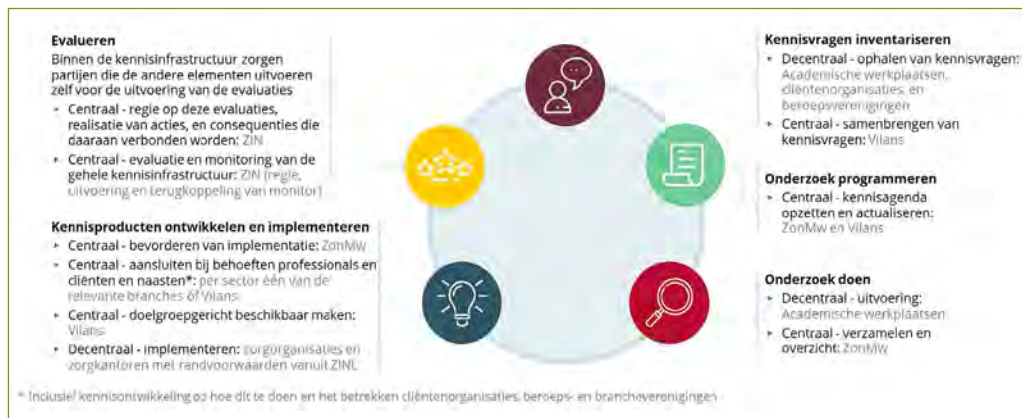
Evalueren
Binnen de kennisinfrastructuur zorgen partijen die de andere elementen uitvoeren zelf voor de uitvoering van de evaluaties
• Centraal - regie op deze evaluaties, realisatie van acties, en consequenties die daaraan verbonden worden: ZIN
• Centraal - evaluatie en monitoring van de gehele kennisinfrastructuur: ZIN (regie, uitvoering en terugkoppeling van monitor)

Kennisproducten ontwikkelen en implementeren
• Centraal - bevorderen van implementatie: ZonMw
• Centraal - aansluiten bij behoeften professionals en cliënten en naasten*: per sector één van de relevante branches of Vilans
• Centraal - doelgroepgericht beschikbaar maken: Vilans
• Decentraal - implementeren: zorgorganisaties en zorgkantoren met randvoorwaarden vanuit ZINL

Kennisvragen inventariseren
• Decentraal - ophalen van kennisvragen: Academische werkplaatsen, cliëntenorganisaties, en beroepsverenigingen
• Centraal - samenbrengen van kennisvragen: Vilans

Onderzoek programmeren
• Centraal - kennisagenda opzetten en actualiseren: ZonMw en Vilans

Onderzoek doen
• Decentraal - uitvoering: Academische werkplaatsen
• Centraal - verzamelen en overzicht: ZonMw

* Inclusief kennisontwikkeling op hoe dit te doen en het betrekken cliëntenorganisaties, beroeps- en brancheverenigingen